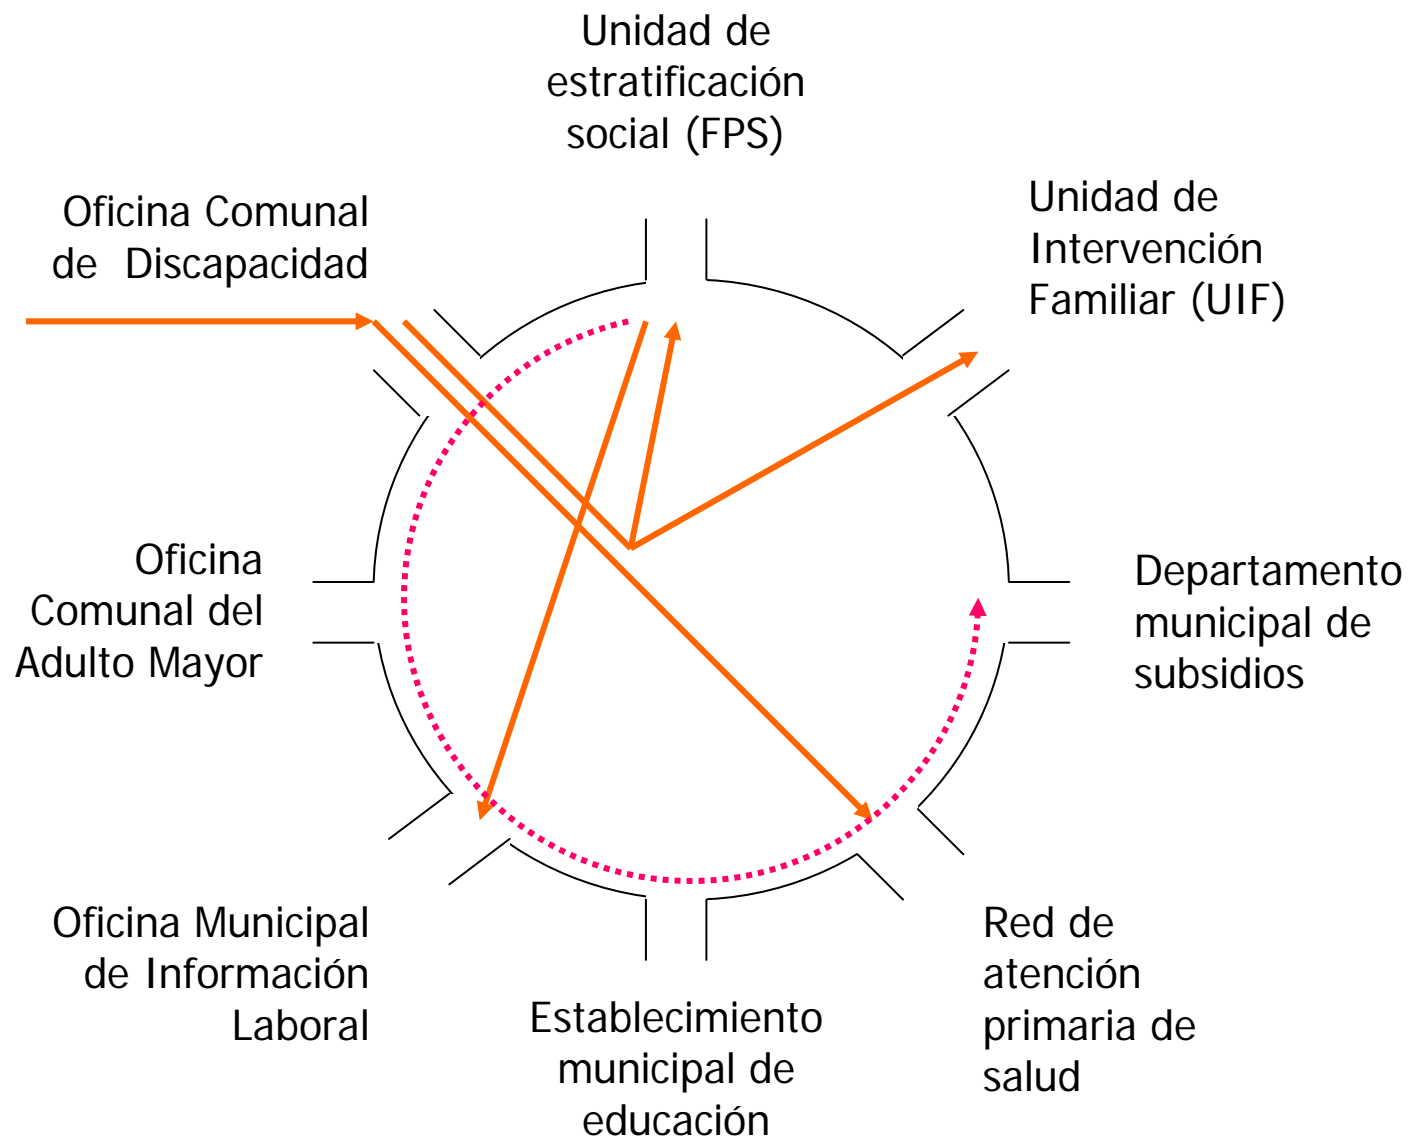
Unidad de estratificación social (FPS)

Oficina Comunal de Discapacidad

Unidad de Intervención Familiar (UIF)

Oficina Comunal del Adulto Mayor

Departamento municipal de subsidios

Oficina Municipal de Información Laboral

Establecimiento municipal de educación

Red de atención primaria de salud